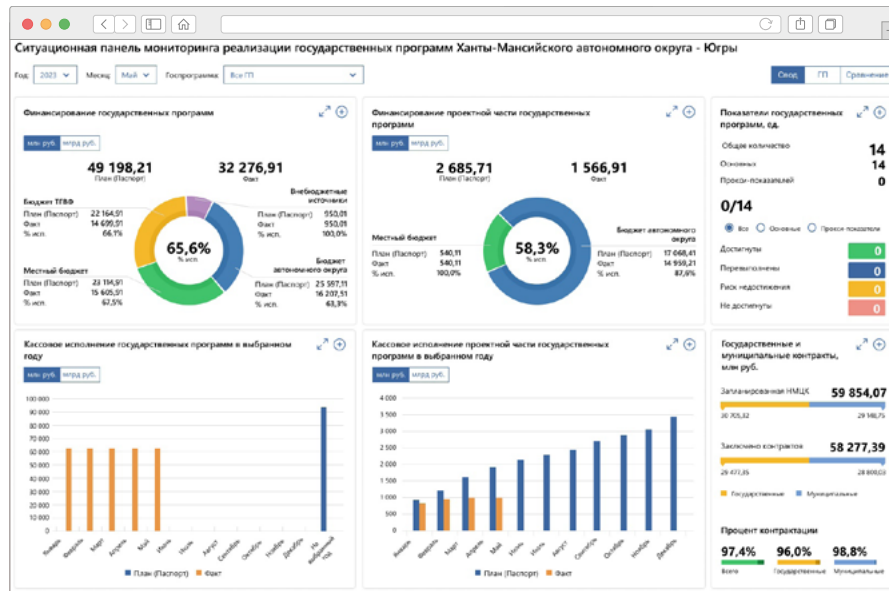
Ситуационная панель мониторинга реализации государственных программ Ханты-Мансийского автономного округа - Югры

Год: 2023 Месяц: Май Госпрограмма: Все ГП

Свод ГП Сравнение

Финансирование государственных программ

млн руб. млрд руб.

49 198,21
План (Паспорт)

32 276,91
Факт

Бюджет ТГВФ
План (Паспорт) 22 164,91
Факт 14 699,51
% исп. 66,1%

Внебюджетные источники
План (Паспорт) 550,01
Факт 550,01
% исп. 100,0%

65,6%
% исп.

Местный бюджет
План (Паспорт) 23 114,91
Факт 15 605,51
% исп. 67,5%

Бюджет автономного округа
План (Паспорт) 25 597,11
Факт 16 207,51
% исп. 63,3%

Финансирование проектной части государственных программ

млн руб. млрд руб.

2 685,71
План (Паспорт)

1 566,91
Факт

Местный бюджет
План (Паспорт) 540,11
Факт 540,11
% исп. 100,0%

58,3%
% исп.

Бюджет автономного округа
План (Паспорт) 17 068,41
Факт 14 959,21
% исп. 87,6%

Показатели государственных программ, ед.

Общее количество 14
Основных 14
Прокси-показателей 0

0/14

Все Основные Прокси показатели

Достигнуты 0
Перевыполнены 0
Риск недостижения 0
Не достигнуты 0

Кассовое исполнение государственных программ в выбранном году

млн руб. млрд руб.

100 000
90 000
80 000
70 000
60 000
50 000
40 000
30 000
20 000
10 000
0

Январь Февраль Март Апрель Май Июнь Июль Август Сентябрь Октябрь Ноябрь Декабрь На выбранный год

План (Паспорт) Факт

Кассовое исполнение проектной части государственных программ в выбранном году

млн руб. млрд руб.

4 000
3 500
3 000
2 500
2 000
1 500
1 000
500
0

Январь Февраль Март Апрель Май Июнь Июль Август Сентябрь Октябрь Ноябрь Декабрь

План (Паспорт) Факт

Государственные и муниципальные контракты, млн руб.

Запланированная НМЦК 59 854,07
30 705,32 29 148,75

Заключено контрактов 58 277,39
29 477,35 28 800,03

Государственные Муниципальные

Процент контрактации

97,4%
Всего

96,0%
Государственные

98,8%
Муниципальные